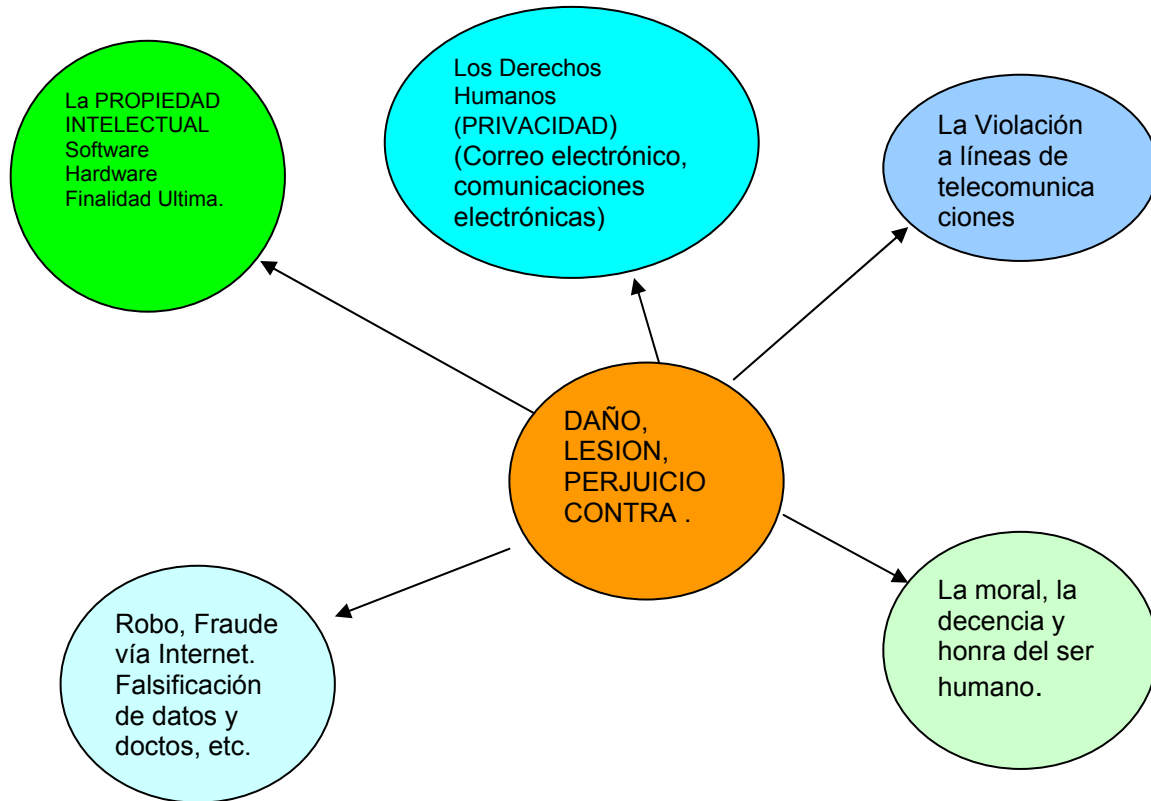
La PROPIEDAD INTELECTUAL
Software
Hardware
Finalidad Ultima.

Los Derechos Humanos (PRIVACIDAD)
(Correo electrónico, comunicaciones electrónicas)

La Violación a líneas de telecomunicaciones

DAÑO, LESION, PERJUICIO CONTRA .

Robo, Fraude vía Internet. Falsificación de datos y doctos, etc.

La moral, la decencia y honra del ser humano.